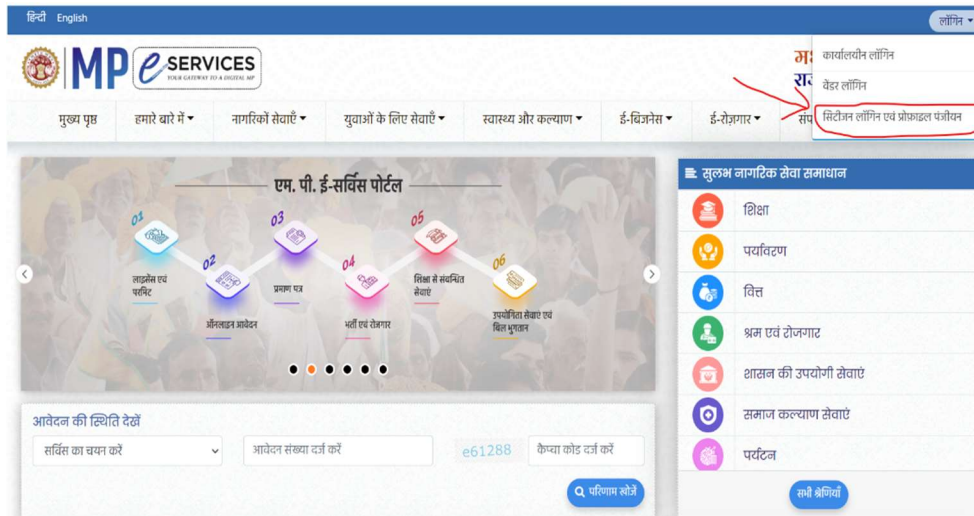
हिंदी English

लॉगिन

MP e SERVICES
YOUR GATEWAY TO A DIGITAL MP

म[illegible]
रा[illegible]

कार्यालयीन लॉगिन
वेंडर लॉगिन
सिटीजन लॉगिन एवं प्रोफाइल पंजीयन

मुख्य पृष्ठ
हमारे बारे में
नागरिकों सेवाएँ
युवाओं के लिए सेवाएँ
स्वास्थ्य और कल्याण
ई-बिजनेस
ई-रोज़गार
संप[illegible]

एम. पी. ई-सर्विस पोर्टल

01 लाइसेंस एवं परमिट
02 ऑनलाइन आवेदन
03 प्रमाण पत्र
04 भर्ती एवं रोजगार
05 शिक्षा से संबन्धित सेवाएं
06 उपयोगिता सेवाएं एवं बिल भुगतान

सुलभ नागरिक सेवा समाधान
शिक्षा
पर्यावरण
वित्त
श्रम एवं रोजगार
शासन की उपयोगी सेवाएं
समाज कल्याण सेवाएं
पर्यटन
सभी श्रेणियाँ

आवेदन की स्थिति देखें
सर्विस का चयन करें
आवेदन संख्या दर्ज करें
e61288
कैप्चा कोड दर्ज करें
परिणाम खोजें